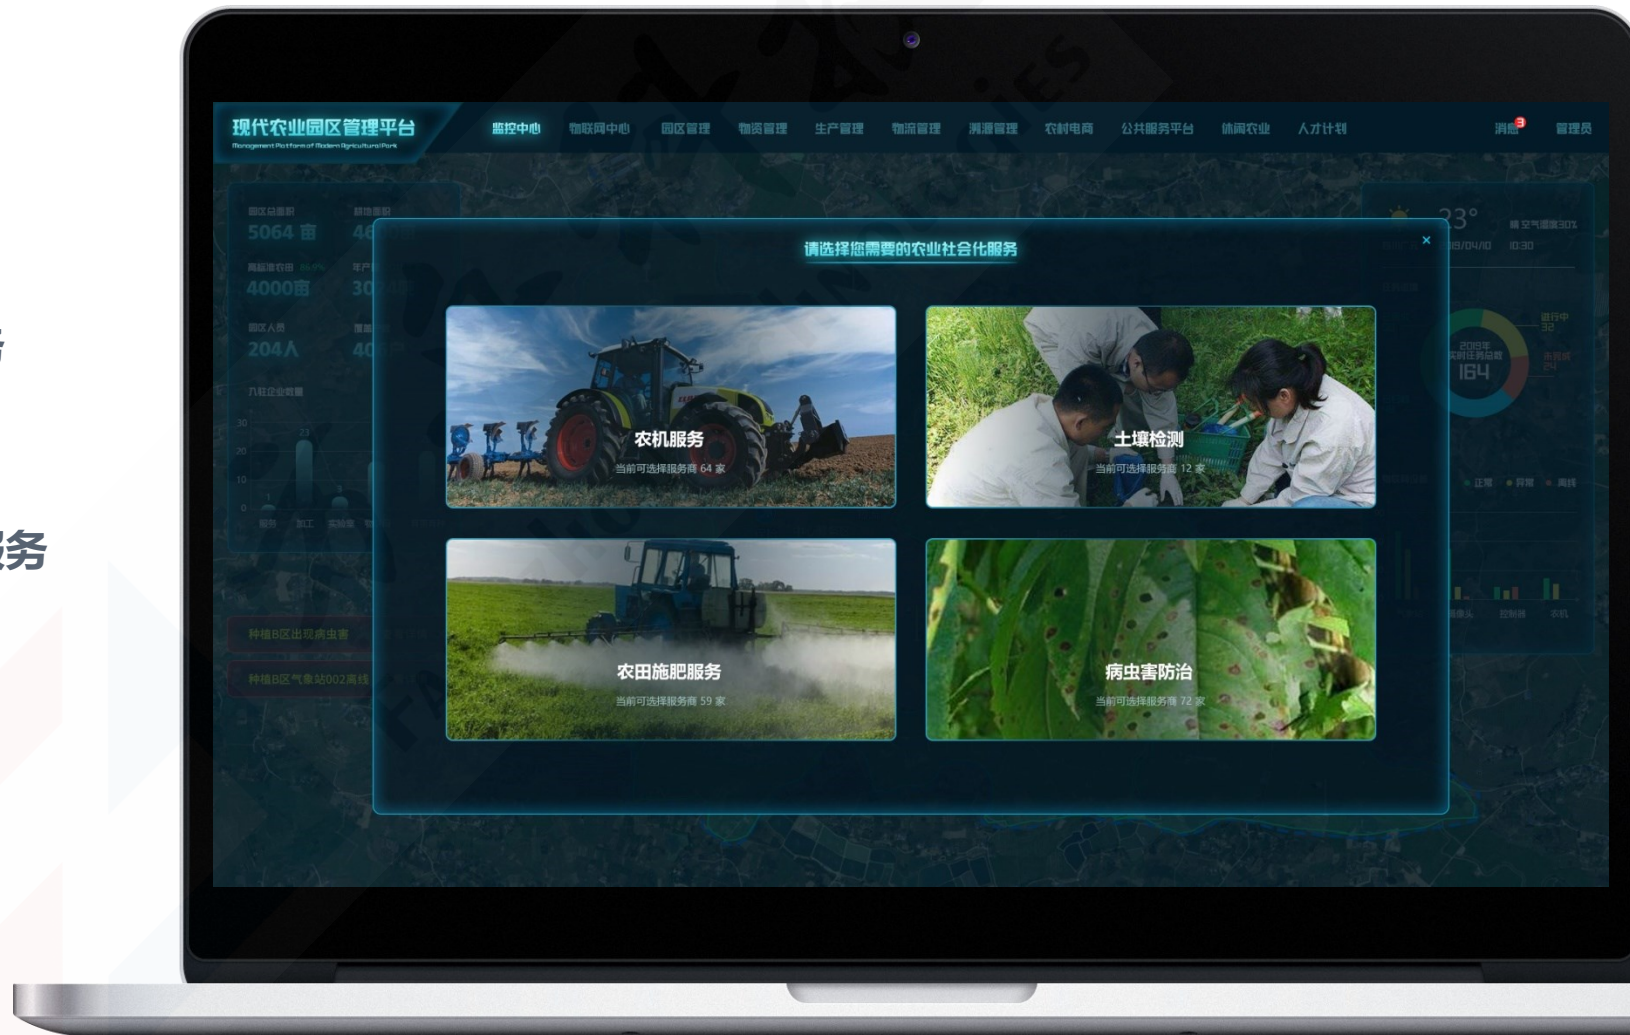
务

服务

现代农业园区管理平台
Management Platform of Modern Agricultural Park

监控中心 物联网中心 园区管理 物资管理 生产管理 物流管理 溯源管理 农村电商 公共服务平台 休闲农业 人才计划 消息 3 管理员

园区总面积
5064 亩
种植面积
46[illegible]
高标准农田
4000亩
年产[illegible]
30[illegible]
园区人员
204人
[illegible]
40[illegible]
入驻企业数量

种植B区出现病虫害
种植B区气象站002离线

23°
空气湿度30%
2018/04/10 10:30
2018年 累计任务总数 164
进行中 32
未完成 24
正常 异常 离线

请选择您需要的农业社会化服务
×

农机服务
当前可选择服务商 64 家

土壤检测
当前可选择服务商 12 家

农田施肥服务
当前可选择服务商 59 家

病虫害防治
当前可选择服务商 72 家